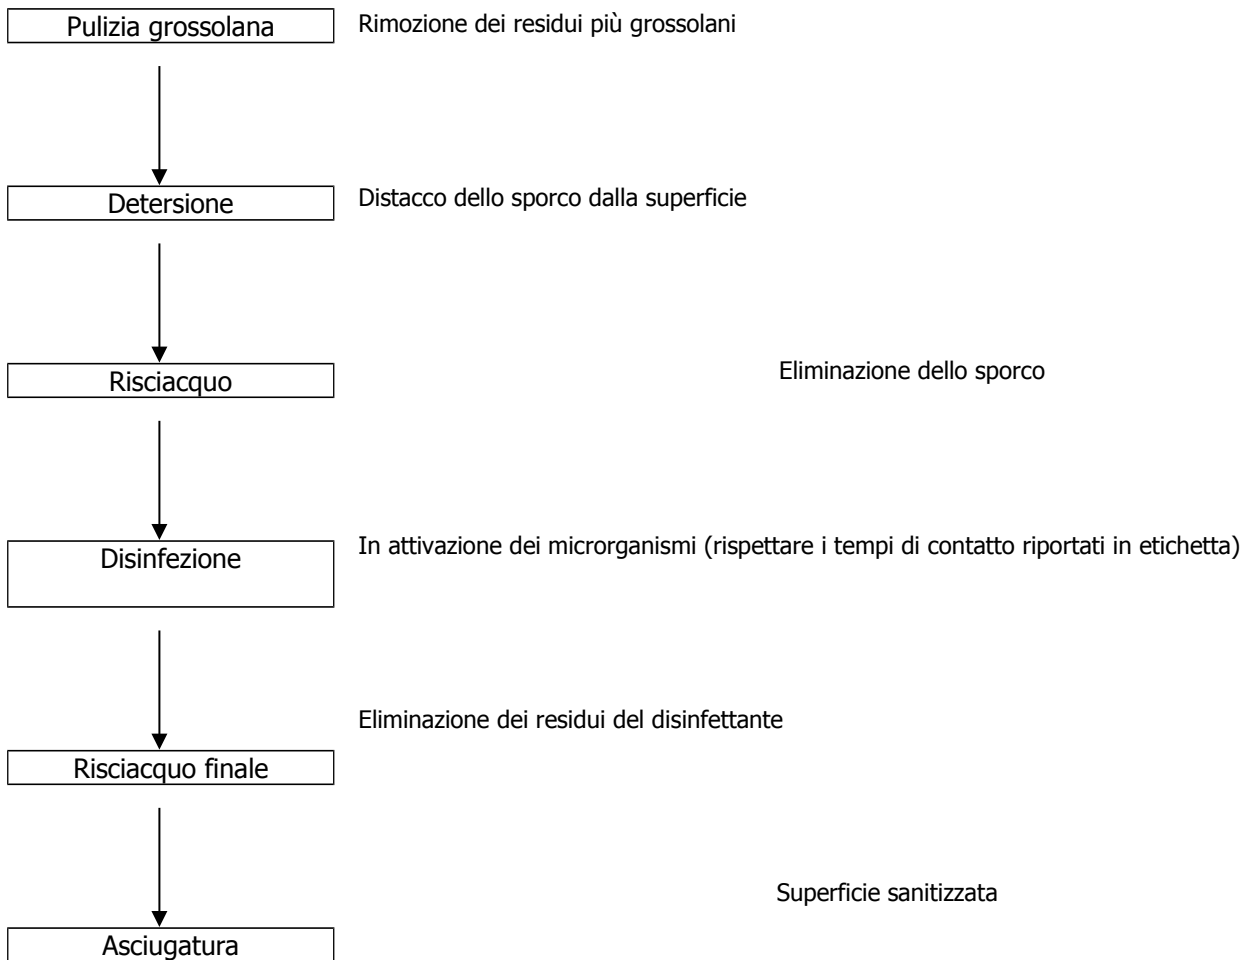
Pulizia grossolana

Rimozione dei residui più grossolani

Detersione

Distacco dello sporco dalla superficie

Risciacquo

Eliminazione dello sporco

Disinfezione

In attivazione dei microrganismi (rispettare i tempi di contatto riportati in etichetta)

Eliminazione dei residui del disinfettante

Risciacquo finale

Superficie sanitizzata

Asciugatura